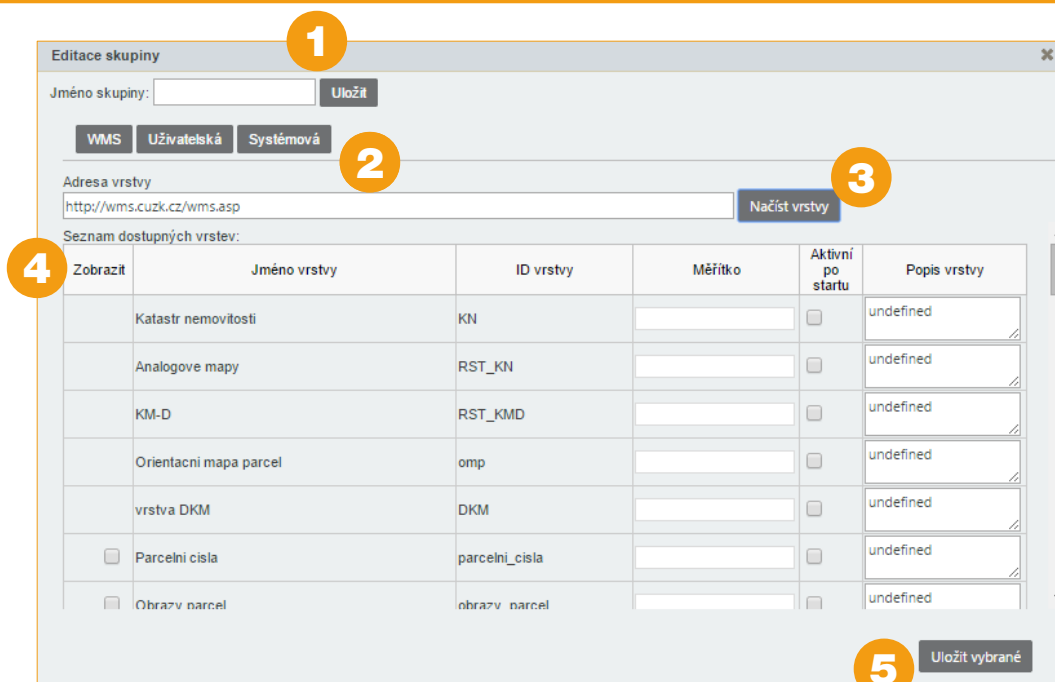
Editace skupiny

1

Jméno skupiny: Uložit

WMS Uživatelská Systémová

2

Adresa vrstvy

http://wms.cuzk.cz/wms.asp

Načíst vrstvy

3

Seznam dostupných vrstev:

4

| Zobrazit | Jméno vrstvy | ID vrstvy | Měřítko | Aktivní po startu | Popis vrstvy |
|---|---|---|---|---|---|
| | Katastr nemovitosti | KN | | | undefined |
| | Analogove mapy | RST_KN | | | undefined |
| | KM-D | RST_KMD | | | undefined |
| | Orientacni mapa parcel | omp | | | undefined |
| | vrstva DKM | DKM | | | undefined |
| | Parcelni cisla | parcelni_cisla | | | undefined |
| | Obrazy parcel | obrazy_parcel | | | undefined |

5

Uložit vybrané